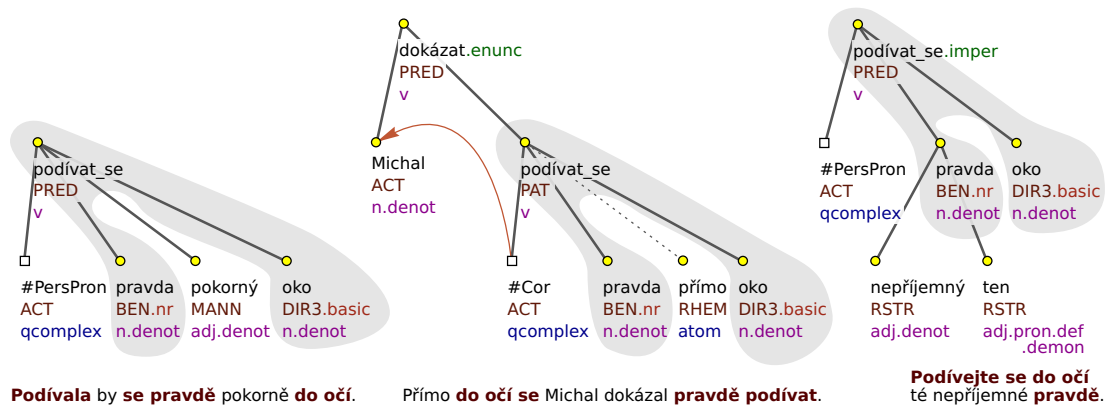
podívat_se
PRED
v

#PersPron
ACT
qcomplex

pravda
BEN.nr
n.denot

pokorný
MANN
adj.denot

oko
DIR3.basic
n.denot

**Podívala** by **se pravdě** pokorně **do očí**.

dokázat.enunc
PRED
v

Michal
ACT
n.denot

podívat_se
PAT
v

#Cor
ACT
qcomplex

pravda
BEN.nr
n.denot

přímo
RHEM
atom

oko
DIR3.basic
n.denot

Přímo **do očí se** Michal dokázal **pravdě podívat**.

podívat_se.imper
PRED
v

#PersPron
ACT
qcomplex

pravda
BEN.nr
n.denot

oko
DIR3.basic
n.denot

nepříjemný
RSTR
adj.denot

ten
RSTR
adj.pron.def .demon

**Podívejte se do očí** té nepříjemné **pravdě**.